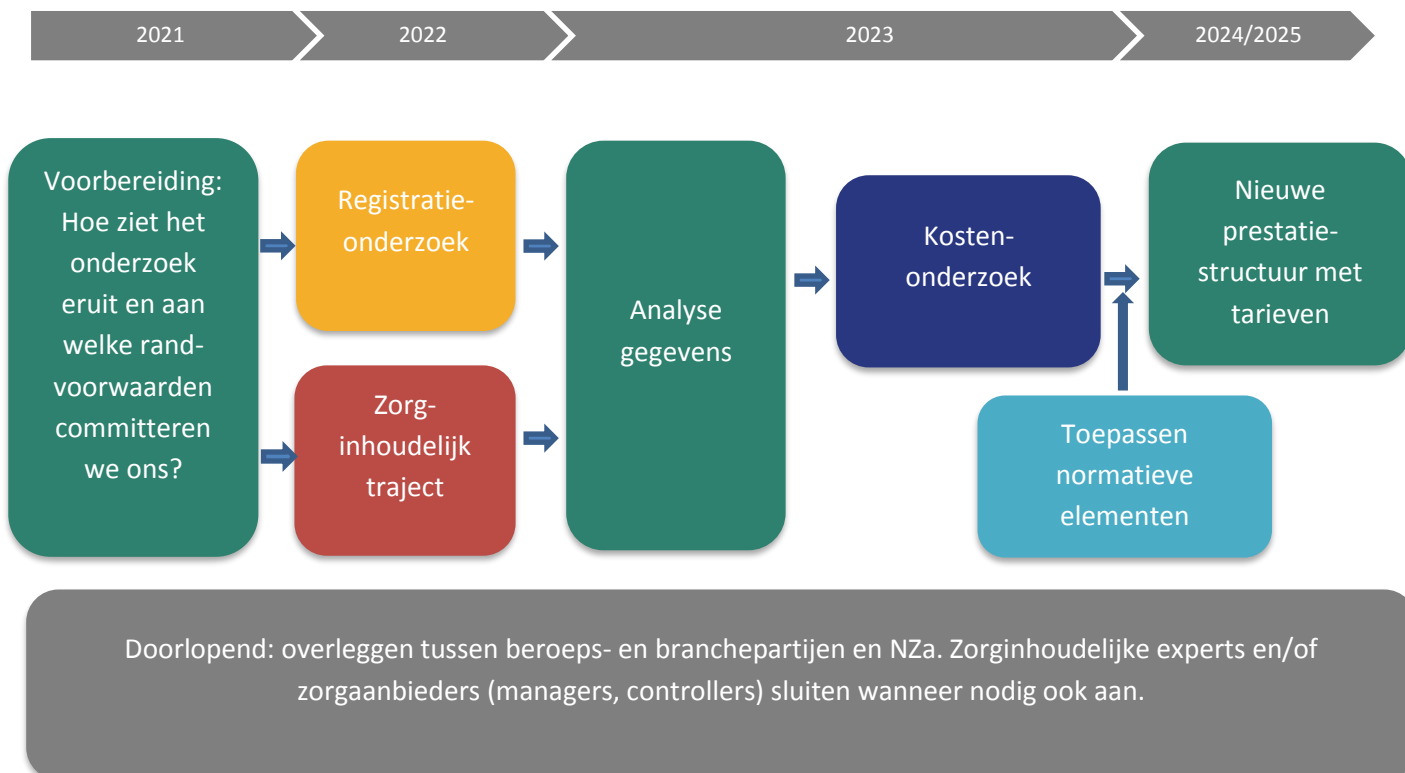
2021
2022
2023
2024/2025

Voorbereiding: Hoe ziet het onderzoek eruit en aan welke randvoorwaarden committeren we ons?

Registratieonderzoek

Zorginhoudelijk traject

Analyse gegevens

Kostenonderzoek

Toepassen normatieve elementen

Nieuwe prestatiestructuur met tarieven

Doorlopend: overleggen tussen beroeps- en branchepartijen en NZa. Zorginhoudelijke experts en/of zorgaanbieders (managers, controllers) sluiten wanneer nodig ook aan.